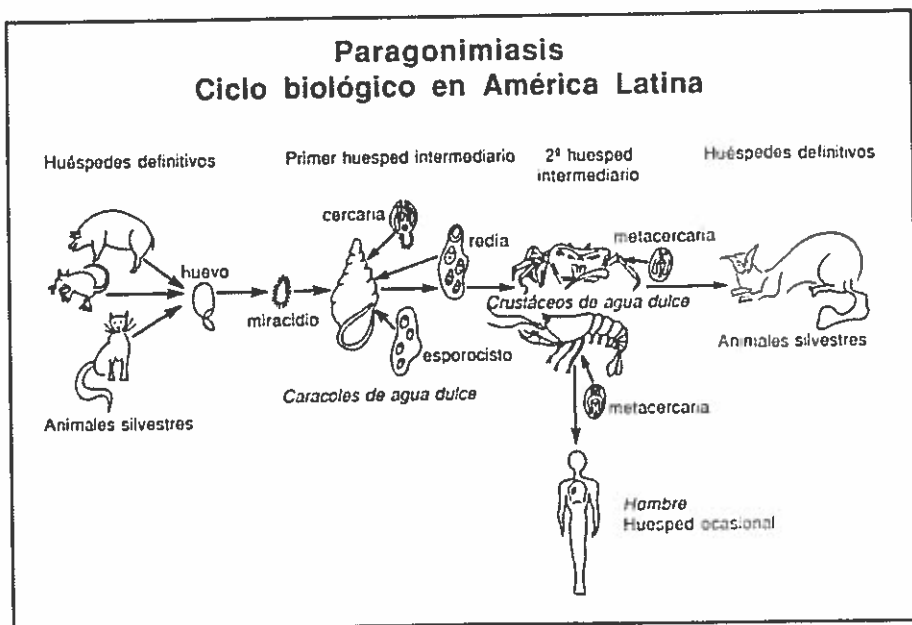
Paragonimiasis
Ciclo biológico en América Latina

Huéspedes definitivos

Primer huesped intermediario

2ª huesped intermediario

Huéspedes definitivos

cercaria

redia

metacercaria

huevo

miracidio

Crustáceos de agua dulce

esporocisto

Animales silvestres

Caracoles de agua dulce

Animales silvestres

metacercaria

Hombre
Huesped ocasional